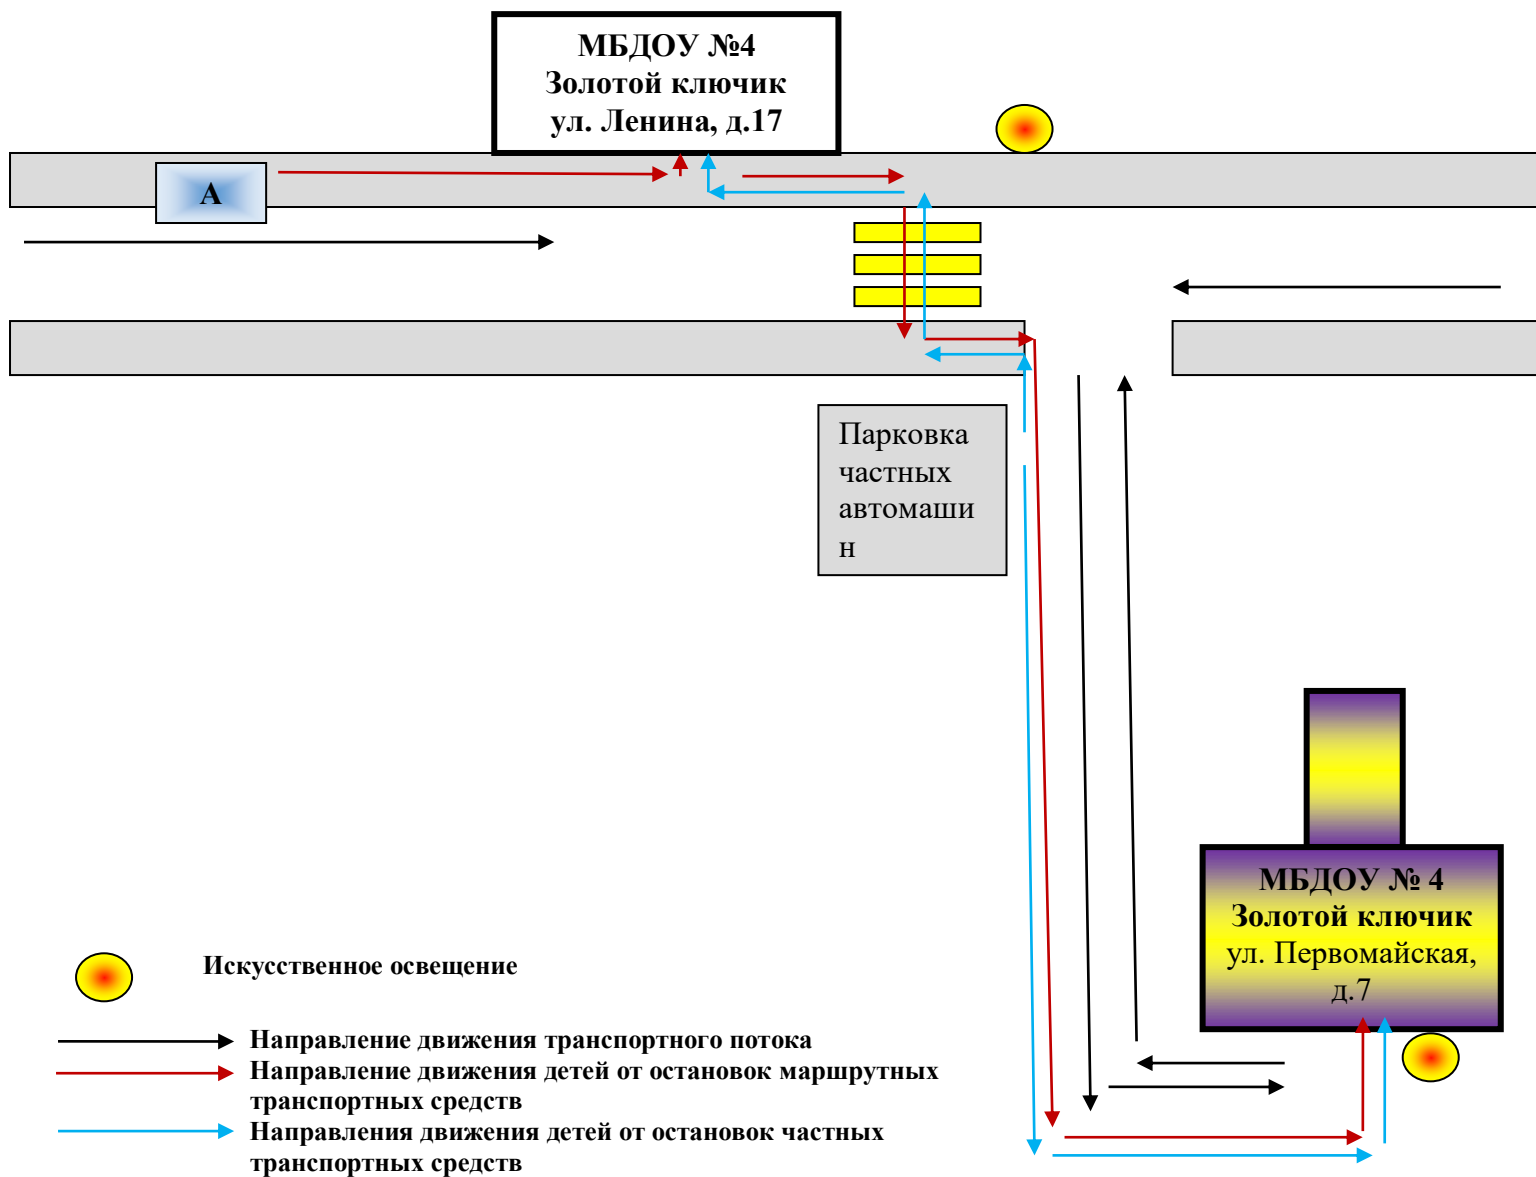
МБДОУ №4
Золотой ключик
ул. Ленина, д.17

А

Парковка частных автомаши н

МБДОУ № 4
Золотой ключик
ул. Первомайская, д.7

Искусственное освещение

Направление движения транспортного потока
Направление движения детей от остановок маршрутных транспортных средств
Направления движения детей от остановок частных транспортных средств